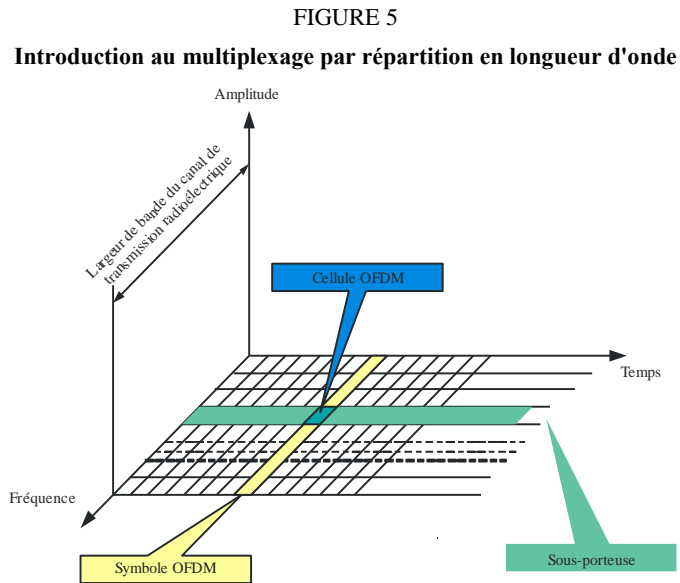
FIGURE 5

Introduction au multiplexage par répartition en longueur d'onde

Amplitude

Largeur de bande du canal de transmission radioélectrique

Cellule OFDM

Temps

Fréquence

Symbole OFDM

Sous-porteuse